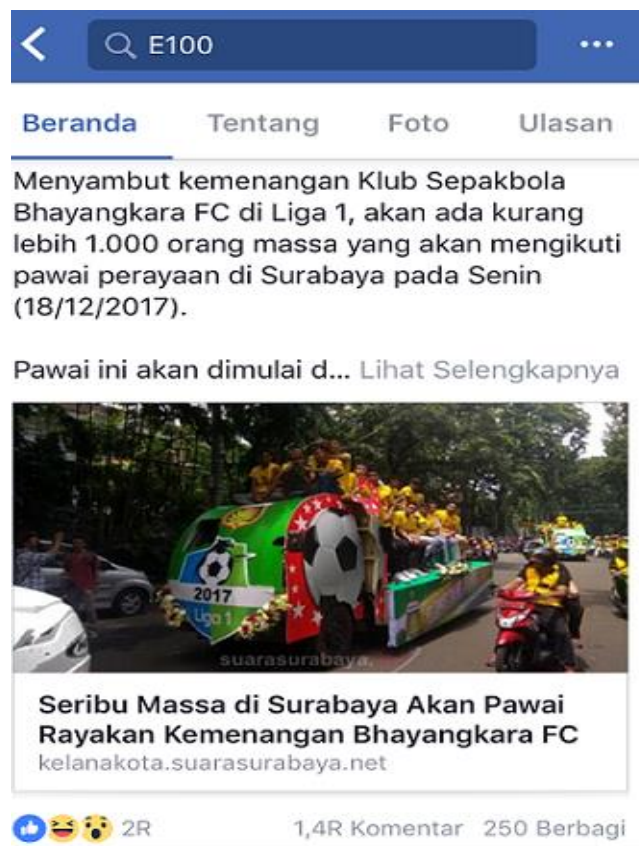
E100

Beranda Tentang Foto Ulasan

Menyambut kemenangan Klub Sepakbola Bhayangkara FC di Liga 1, akan ada kurang lebih 1.000 orang massa yang akan mengikuti pawai perayaan di Surabaya pada Senin (18/12/2017).

Pawai ini akan dimulai d... Lihat Selengkapnya

2017
Liga 1
suarasurabaya.

Seribu Massa di Surabaya Akan Pawai Rayakan Kemenangan Bhayangkara FC
kelanakota.suarasurabaya.net

2R 1,4R Komentar 250 Berbagi